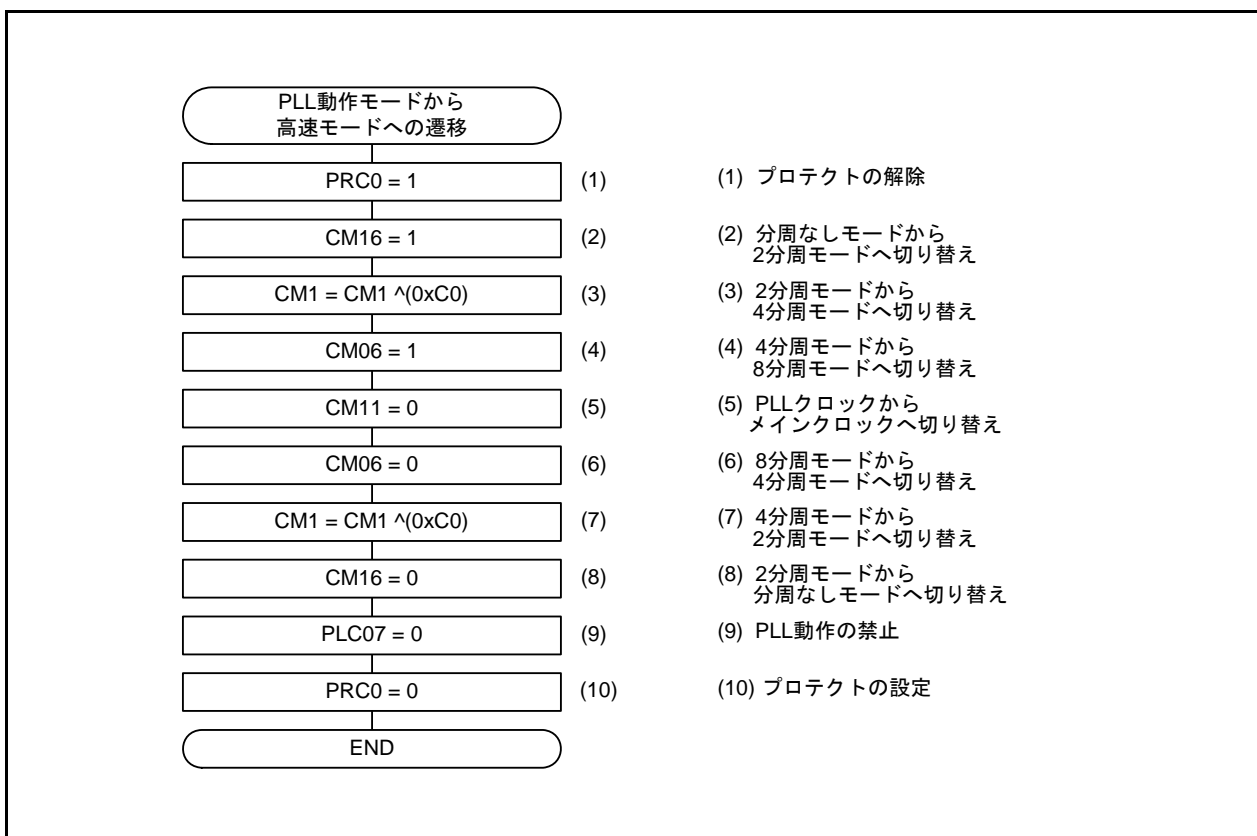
PLL動作モードから高速モードへの遷移

PRC0 = 1 (1)
CM16 = 1 (2)
CM1 = CM1 ^(0xC0) (3)
CM06 = 1 (4)
CM11 = 0 (5)
CM06 = 0 (6)
CM1 = CM1 ^(0xC0) (7)
CM16 = 0 (8)
PLC07 = 0 (9)
PRC0 = 0 (10)
END

(1) プロテクトの解除
(2) 分周なしモードから 2分周モードへ切り替え
(3) 2分周モードから 4分周モードへ切り替え
(4) 4分周モードから 8分周モードへ切り替え
(5) PLLクロックから メインクロックへ切り替え
(6) 8分周モードから 4分周モードへ切り替え
(7) 4分周モードから 2分周モードへ切り替え
(8) 2分周モードから 分周なしモードへ切り替え
(9) PLL動作の禁止
(10) プロテクトの設定